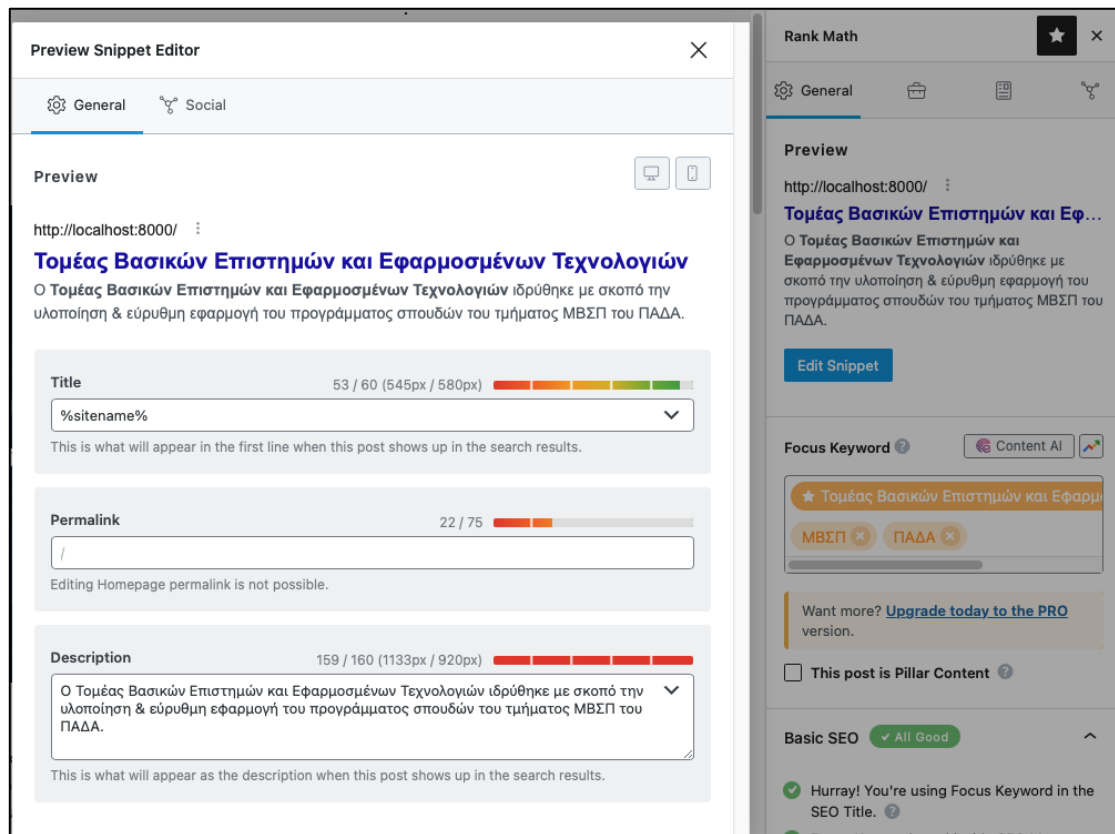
Preview Snippet Editor

General Social

Preview

http://localhost:8000/

Τομέας Βασικών Επιστημών και Εφαρμοσμένων Τεχνολογιών

Ο **Τομέας Βασικών Επιστημών και Εφαρμοσμένων Τεχνολογιών** ιδρύθηκε με σκοπό την υλοποίηση & εύρυθμη εφαρμογή του προγράμματος σπουδών του τμήματος ΜΒΣΠ του ΠΑΔΑ.

Title 53 / 60 (545px / 580px)

%sitename%

This is what will appear in the first line when this post shows up in the search results.

Permalink 22 / 75

/

Editing Homepage permalink is not possible.

Description 159 / 160 (1133px / 920px)

Ο Τομέας Βασικών Επιστημών και Εφαρμοσμένων Τεχνολογιών ιδρύθηκε με σκοπό την υλοποίηση & εύρυθμη εφαρμογή του προγράμματος σπουδών του τμήματος ΜΒΣΠ του ΠΑΔΑ.

This is what will appear as the description when this post shows up in the search results.

Rank Math

General

Preview

http://localhost:8000/

Τομέας Βασικών Επιστημών και Εφ...

Ο **Τομέας Βασικών Επιστημών και Εφαρμοσμένων Τεχνολογιών** ιδρύθηκε με σκοπό την υλοποίηση & εύρυθμη εφαρμογή του προγράμματος σπουδών του τμήματος ΜΒΣΠ του ΠΑΔΑ.

Edit Snippet

Focus Keyword

Content AI

Τομέας Βασικών Επιστημών και Εφαρμ

ΜΒΣΠ ΠΑΔΑ

Want more? Upgrade today to the PRO version.

This post is Pillar Content

Basic SEO ✓ All Good

Hurray! You're using Focus Keyword in the SEO Title.